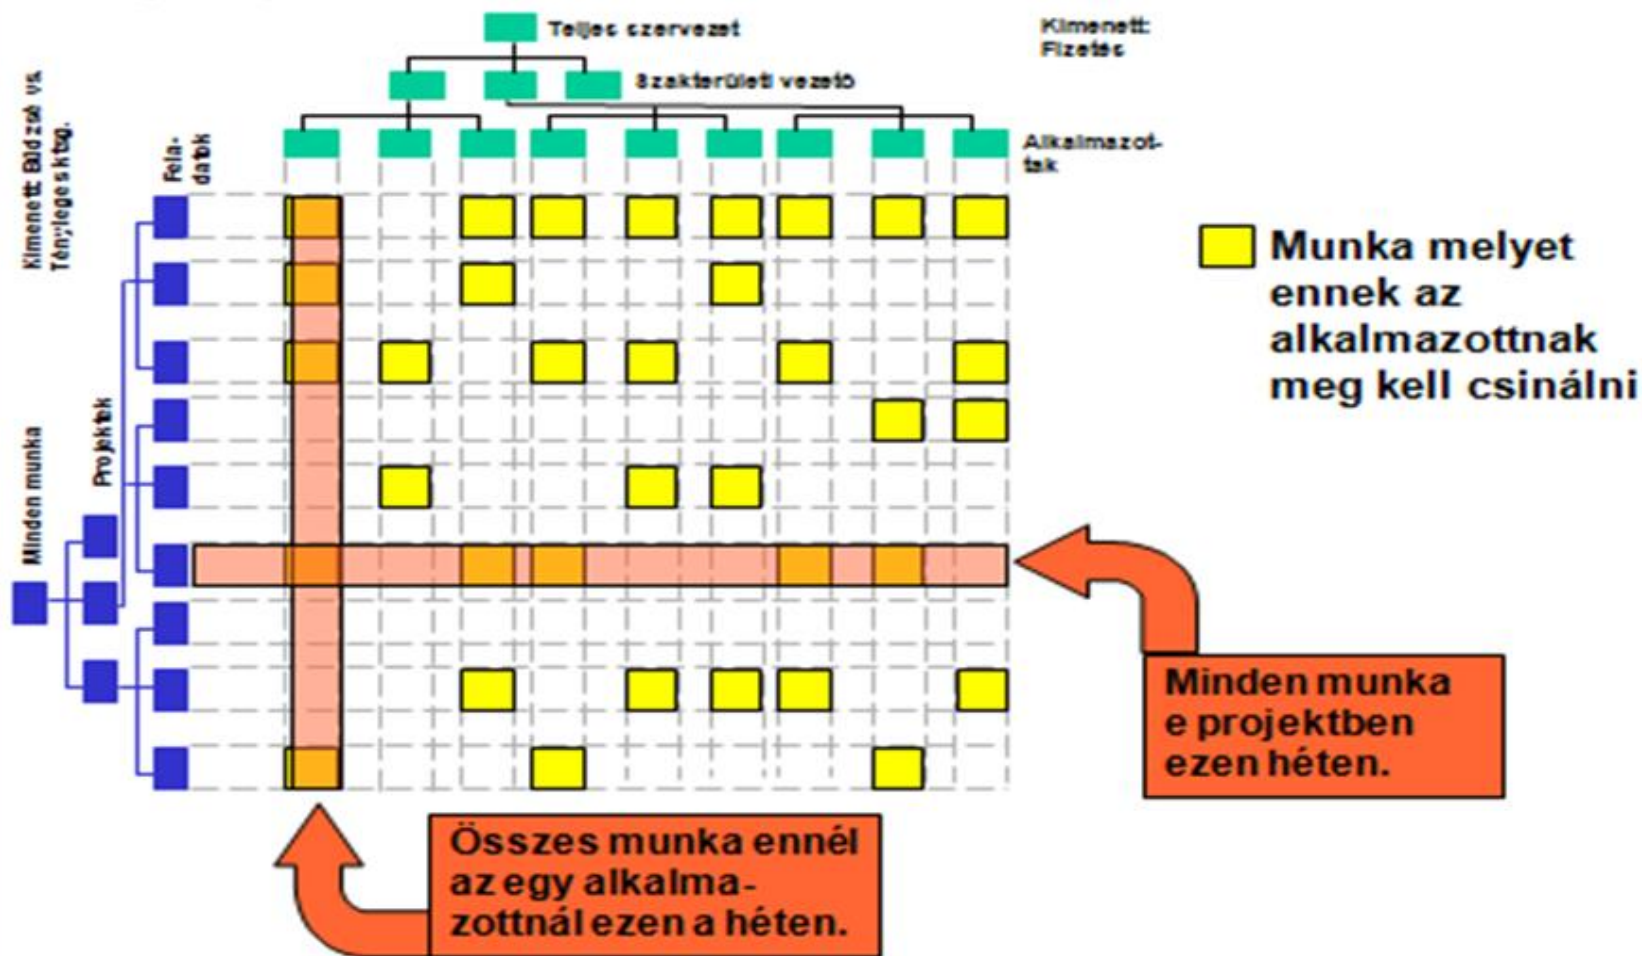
Teljes szervezet

Kimenett: Fizetés

Szakterületi vezető

Alkalmazottak

Kimenett: Bidzsé vs. Tényleges ktg.

Feladatok

Projektek

Minden munka

Munka melyet ennek az alkalmazottnak meg kell csinálni

Minden munka e projektben ezen héten.

Összes munka ennél az egy alkalmazottnál ezen a héten.